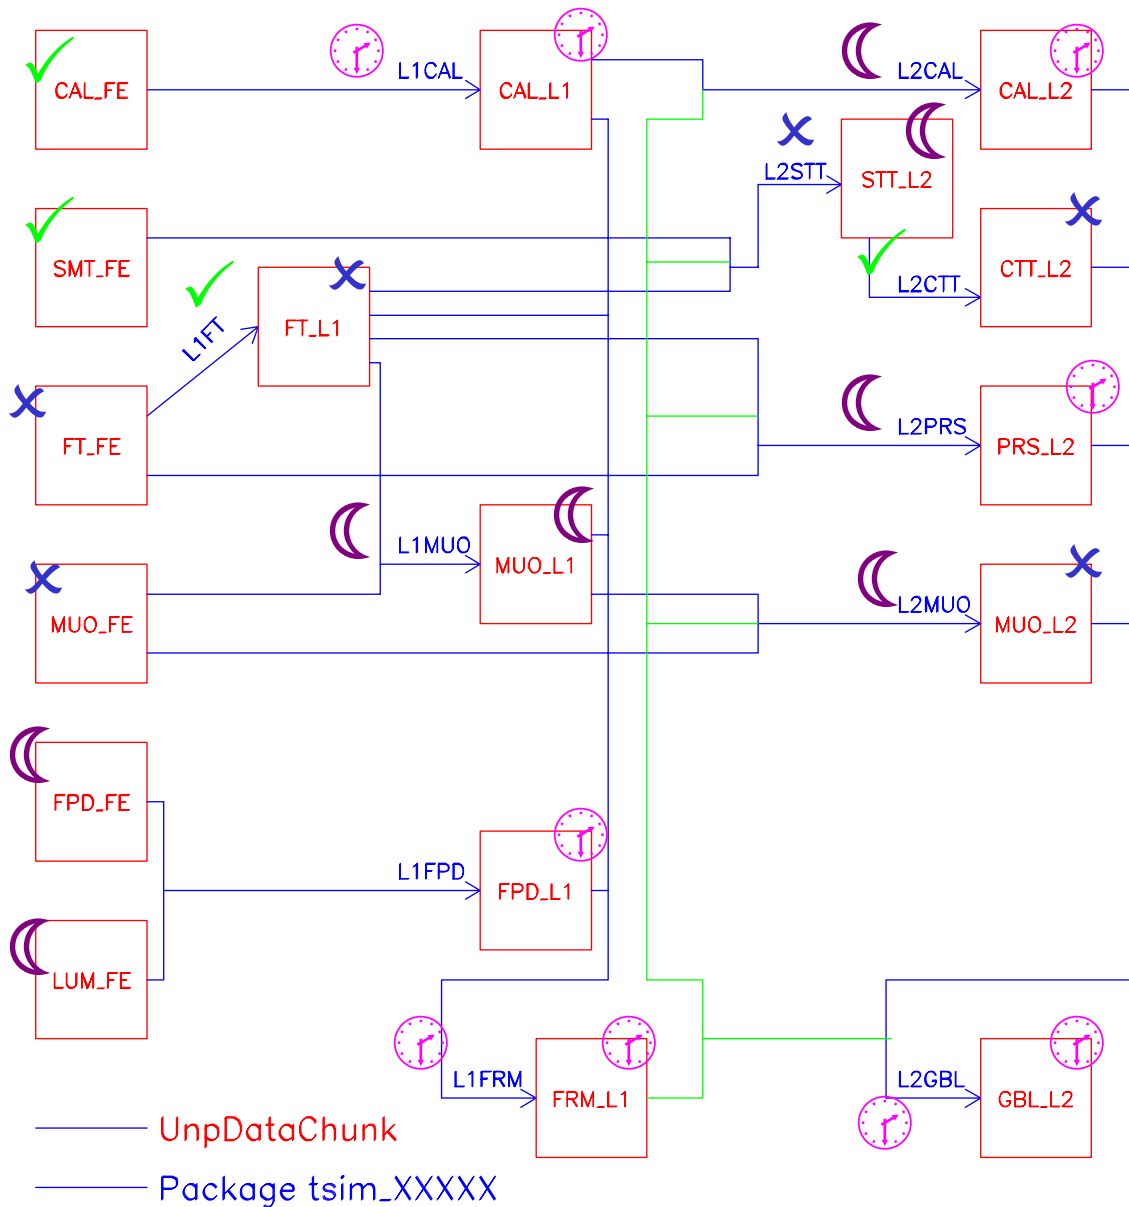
CAL_FE
L1CAL
CAL_L1
L2CAL
CAL_L2
L2STT
STT_L2
SMT_FE
FT_L1
L1FT
CTT_L2
L2CTT
FT_FE
L2PRS
PRS_L2
L1MUO
MUO_L1
MUO_FE
L2MUO
MUO_L2
FPD_FE
L1FPD
FPD_L1
LUM_FE
L1FRM
FRM_L1
L2GBL
GBL_L2
UnpDataChunk
Package tsim_XXXXX